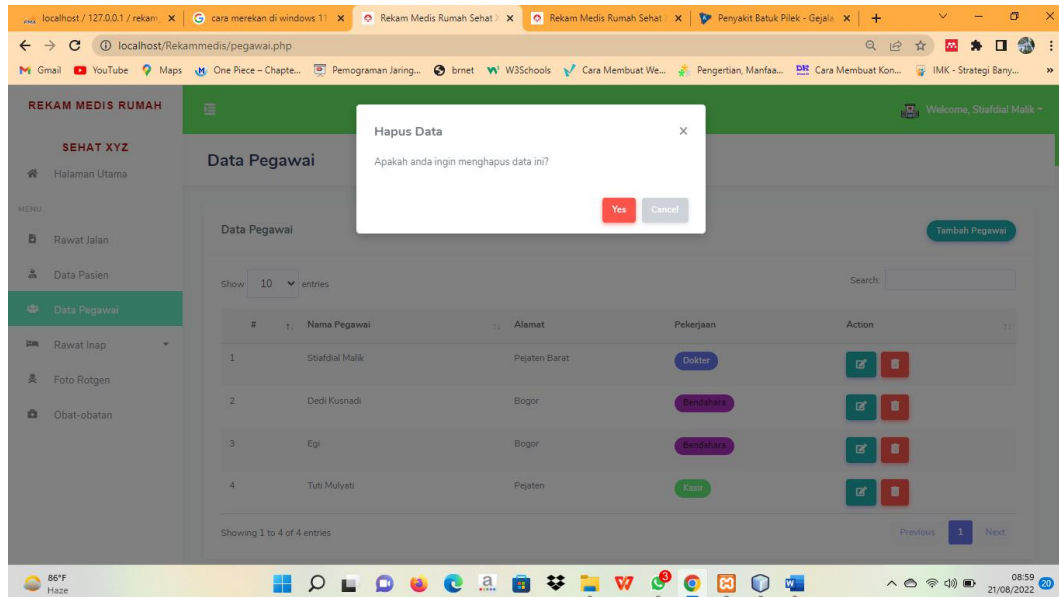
localhost / 127.0.0.1 / rekam | cara merekan di windows 11 | Rekam Medis Rumah Sehat | Rekam Medis Rumah Sehat | Penyakit Batuk Pilek - Gejala

localhost/Rekammedis/pegawai.php

Gmail YouTube Maps One Piece – Chapte... Pemograman Jaring... brnet W3Schools Cara Membuat We... Pengertian, Manfaa... Cara Membuat Kon... IMK - Strategi Bany...

REKAM MEDIS RUMAH SEHAT XYZ

Welcome, Stiafdial Malik

Halaman Utama

MENU

Rawat Jalan

Data Pasien

Data Pegawai

Rawat Inap

Foto Rotgen

Obat-obatan

Data Pegawai

Hapus Data

Apakah anda ingin menghapus data ini?

Yes Cancel

Data Pegawai

Tambah Pegawai

Show 10 entries

Search:

| # | Nama Pegawai | Alamat | Pekerjaan | Action |
|---|---|---|---|---|
| 1 | Stiafdial Malik | Pejaten Barat | Dokter | |
| 2 | Dedi Kusnadi | Bogor | Bendahara | |
| 3 | Egi | Bogor | Bendahara | |
| 4 | Tuti Mulyati | Pejaten | Kasir | |

Showing 1 to 4 of 4 entries

Previous 1 Next

86°F Haze

08:59 21/08/2022